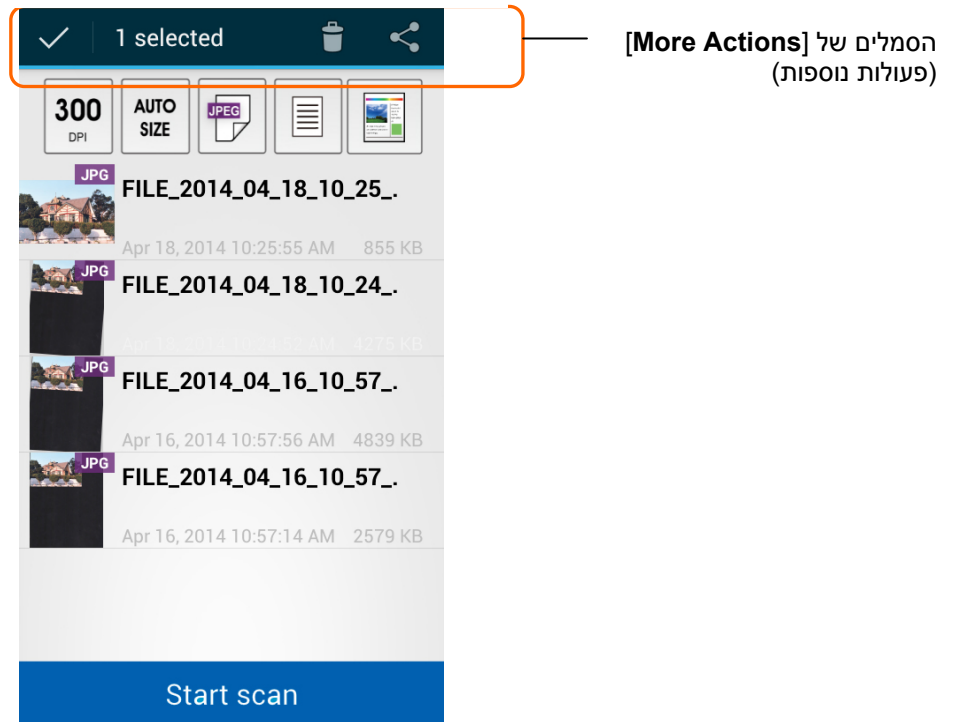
1 selected

הסמלים של [More Actions] (פעולות נוספות)

300 DPI

AUTO SIZE

JPEG

JPG
FILE_2014_04_18_10_25_.
Apr 18, 2014 10:25:55 AM 855 KB

JPG
FILE_2014_04_18_10_24_.
Apr 18, 2014 10:24:52 AM 4275 KB

JPG
FILE_2014_04_16_10_57_.
Apr 16, 2014 10:57:56 AM 4839 KB

JPG
FILE_2014_04_16_10_57_.
Apr 16, 2014 10:57:14 AM 2579 KB

Start scan